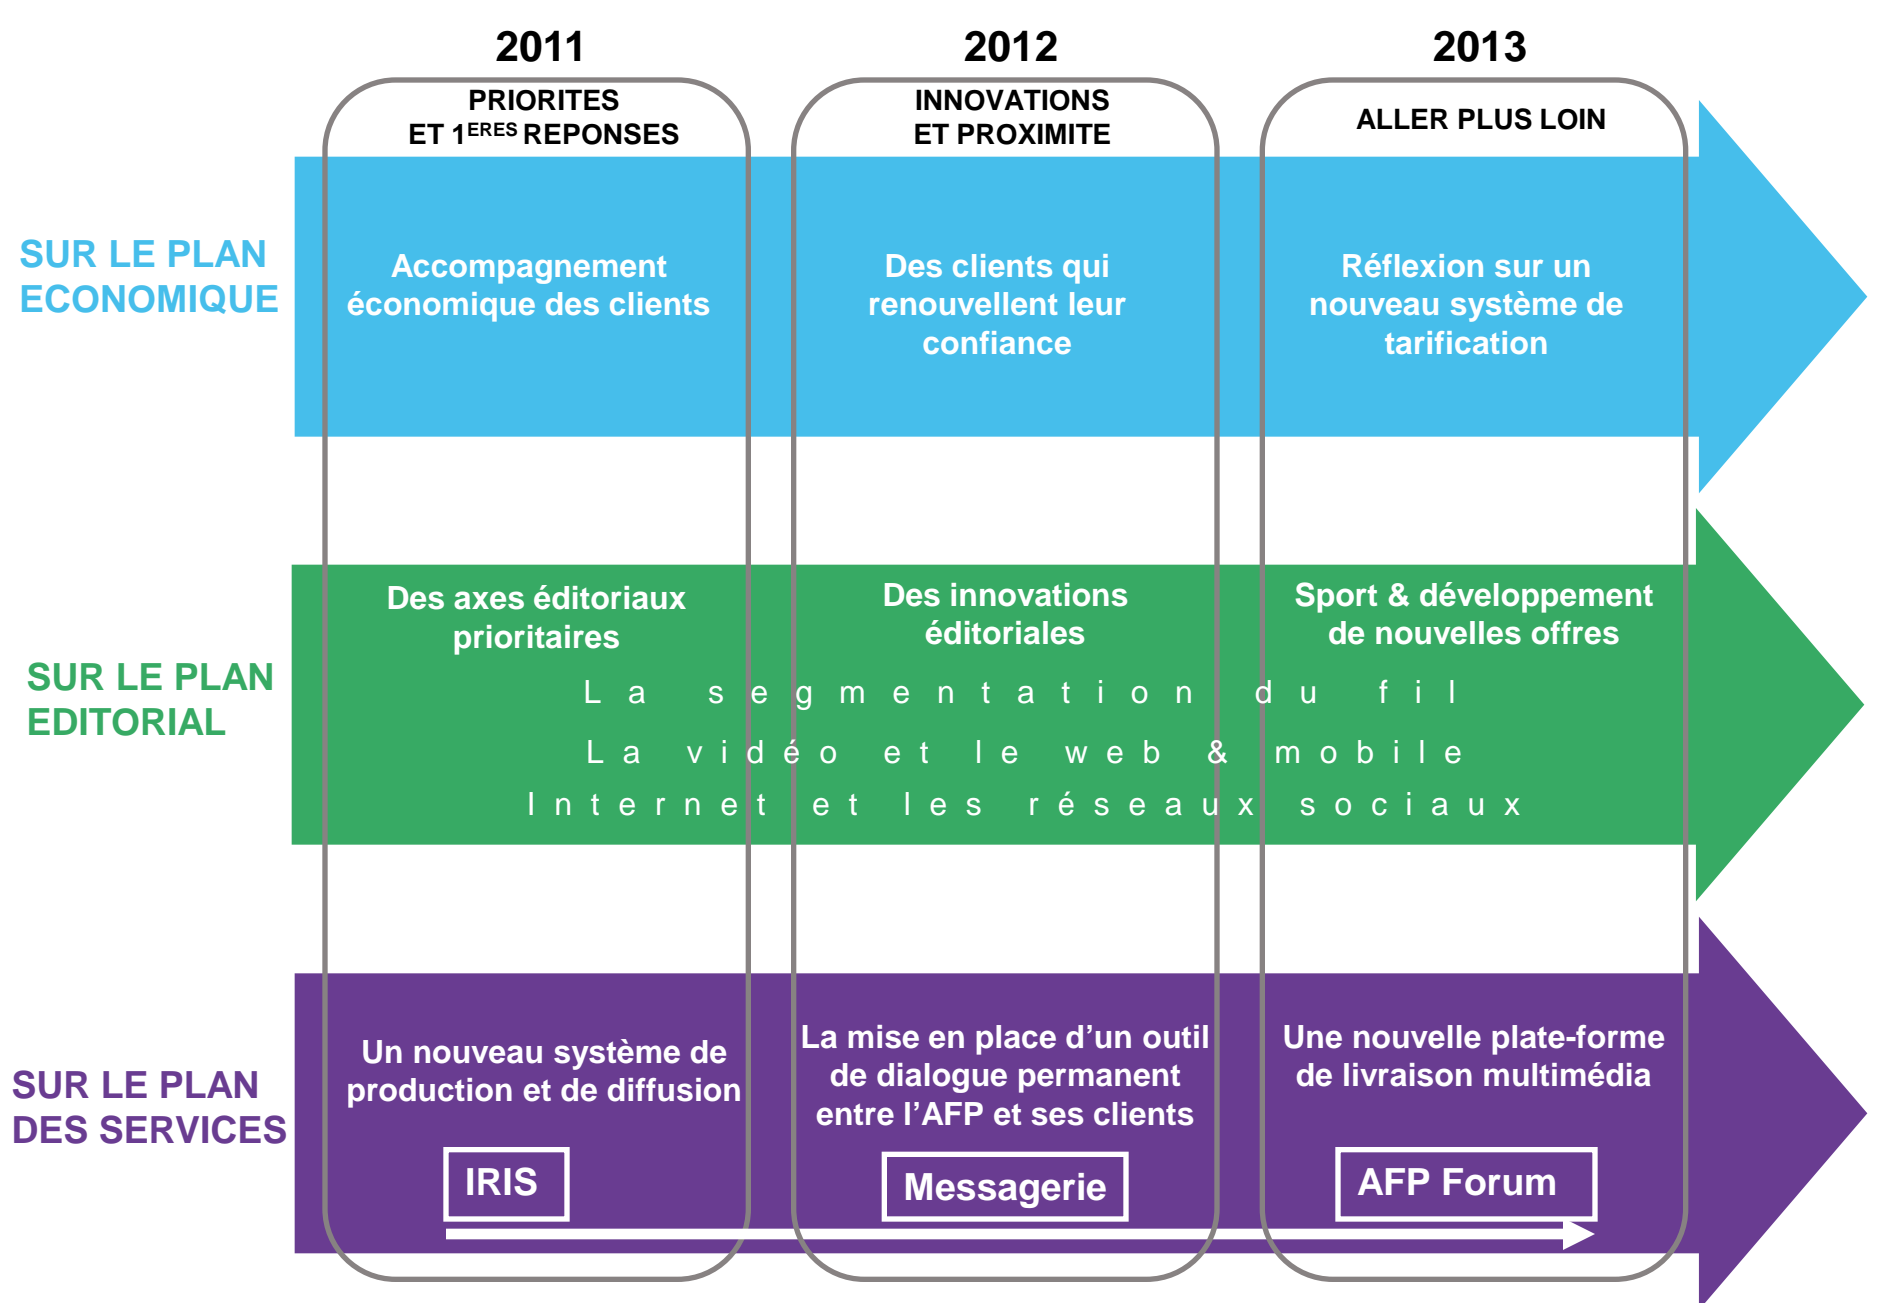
2011
PRIORITES ET 1$^{ERES}$ REPONSES

2012
INNOVATIONS ET PROXIMITE

2013
ALLER PLUS LOIN

SUR LE PLAN ECONOMIQUE

Accompagnement économique des clients

Des clients qui renouvellent leur confiance

Réflexion sur un nouveau système de tarification

SUR LE PLAN EDITORIAL

Des axes éditoriaux prioritaires

Des innovations éditoriales

Sport & développement de nouvelles offres

La segmentation du fil

La vidéo et le web & mobile

Internet et les réseaux sociaux

SUR LE PLAN DES SERVICES

Un nouveau système de production et de diffusion

IRIS

La mise en place d'un outil de dialogue permanent entre l'AFP et ses clients

Messagerie

Une nouvelle plate-forme de livraison multimédia

AFP Forum